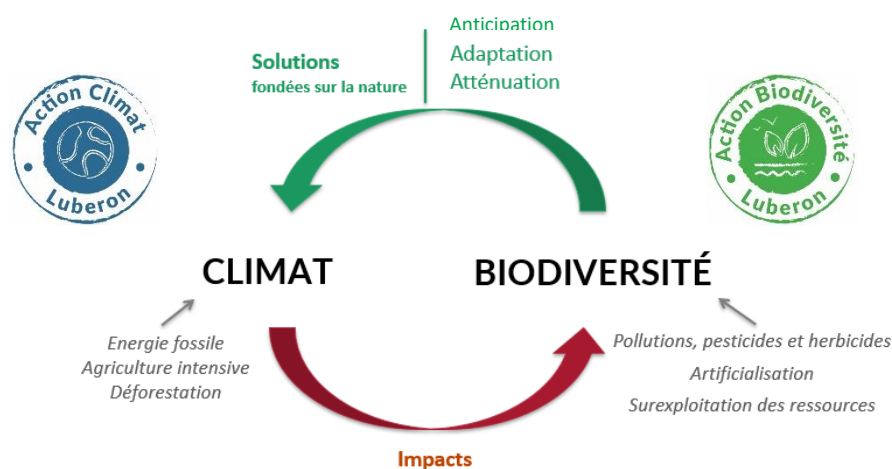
Action Climat
Luberon

Solutions
fondées sur la nature

Anticipation
Adaptation
Atténuation

Action Biodiversité
Luberon

CLIMAT

BIODIVERSITÉ

Energie fossile
Agriculture intensive
Déforestation

Pollutions, pesticides et herbicides
Artificialisation
Surexploitation des ressources

Impacts